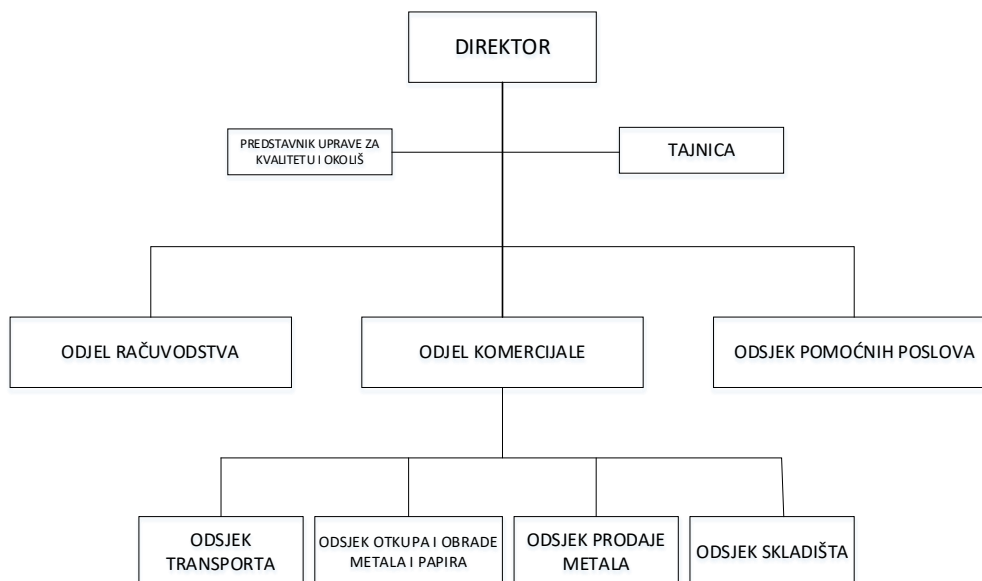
DIREKTOR

PREDSTAVNIK UPRAVE ZA KVALITETU I OKOLIŠ

TAJNICA

ODJEL RAČUVODSTVA

ODJEL KOMERCIJALE

ODSJEK POMOĆNIH POSLOVA

ODSJEK TRANSPORTA

ODSJEK OTKUPA I OBRADE METALA I PAPIRA

ODSJEK PRODAJE METALA

ODSJEK SKLADIŠTA